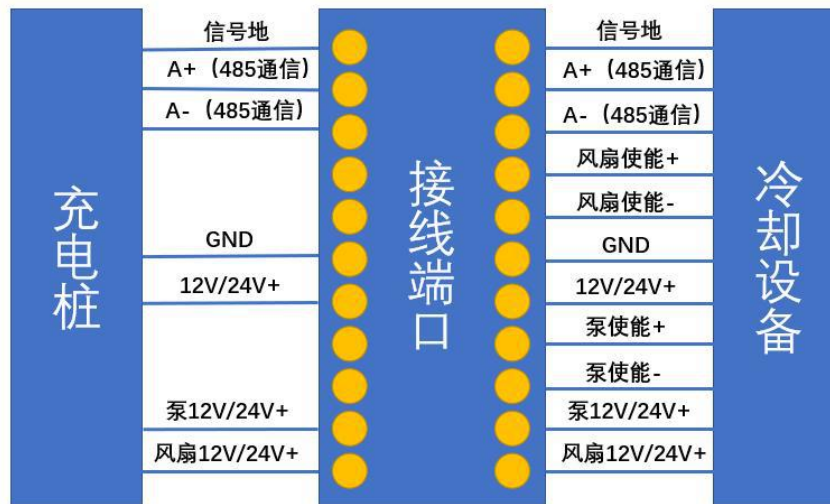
充电桩

信号地
A+（485通信）
A-（485通信）
GND
12V/24V+
泵12V/24V+
风扇12V/24V+

接线端口

信号地
A+（485通信）
A-（485通信）
风扇使能+
风扇使能-
GND
12V/24V+
泵使能+
泵使能-
泵12V/24V+
风扇12V/24V+

冷却设备